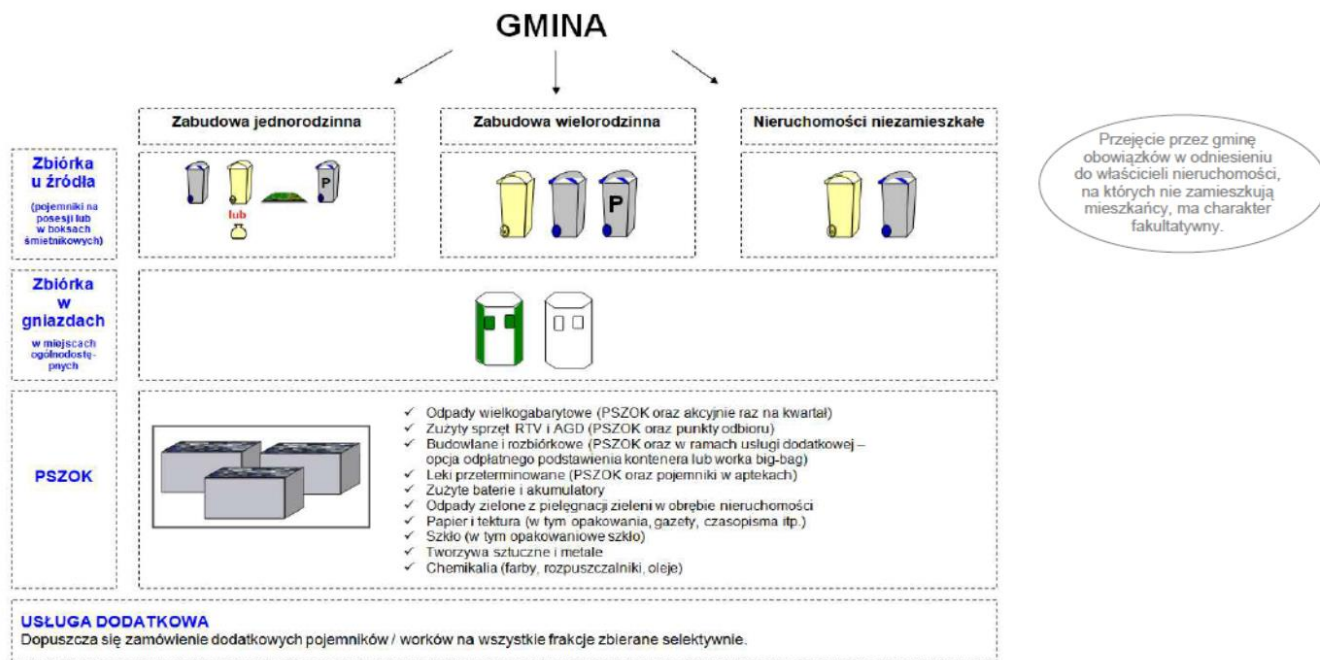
GMINA

Zabudowa jednorodzinna

Zabudowa wielorodzinna

Nieruchomości niezamieszkałe

Przejęcie przez gminę obowiązków w odniesieniu do właścicieli nieruchomości, na których nie zamieszkują mieszkańcy, ma charakter fakultatywny.

Zbiórka u źródła

(pojemniki na posesji lub w boksach śmietnikowych)

P

lub

P

Zbiórka w gniazdach

w miejscach ogólnodostępnych

PSZOK

✓ Odpady wielkogabarytowe (PSZOK oraz akcyjnie raz na kwartał)
✓ Zużyty sprzęt RTV i AGD (PSZOK oraz punkty odbioru)
✓ Budowlane i rozbiórkowe (PSZOK oraz w ramach usługi dodatkowej – opcja odpłatnego podstawienia kontenera lub worka big-bag)
✓ Leki przeterminowane (PSZOK oraz pojemniki w aptekach)
✓ Zużyte baterie i akumulatory
✓ Odpady zielone z pielęgnacji zieleni w obrębie nieruchomości
✓ Papier i tektura (w tym opakowania, gazety, czasopisma itp.)
✓ Szkło (w tym opakowaniowe szkło)
✓ Tworzywa sztuczne i metale
✓ Chemikalia (farby, rozpuszczalniki, oleje)

USŁUGA DODATKOWA
Dopuszcza się zamówienie dodatkowych pojemników / worków na wszystkie frakcje zbierane selektywnie.